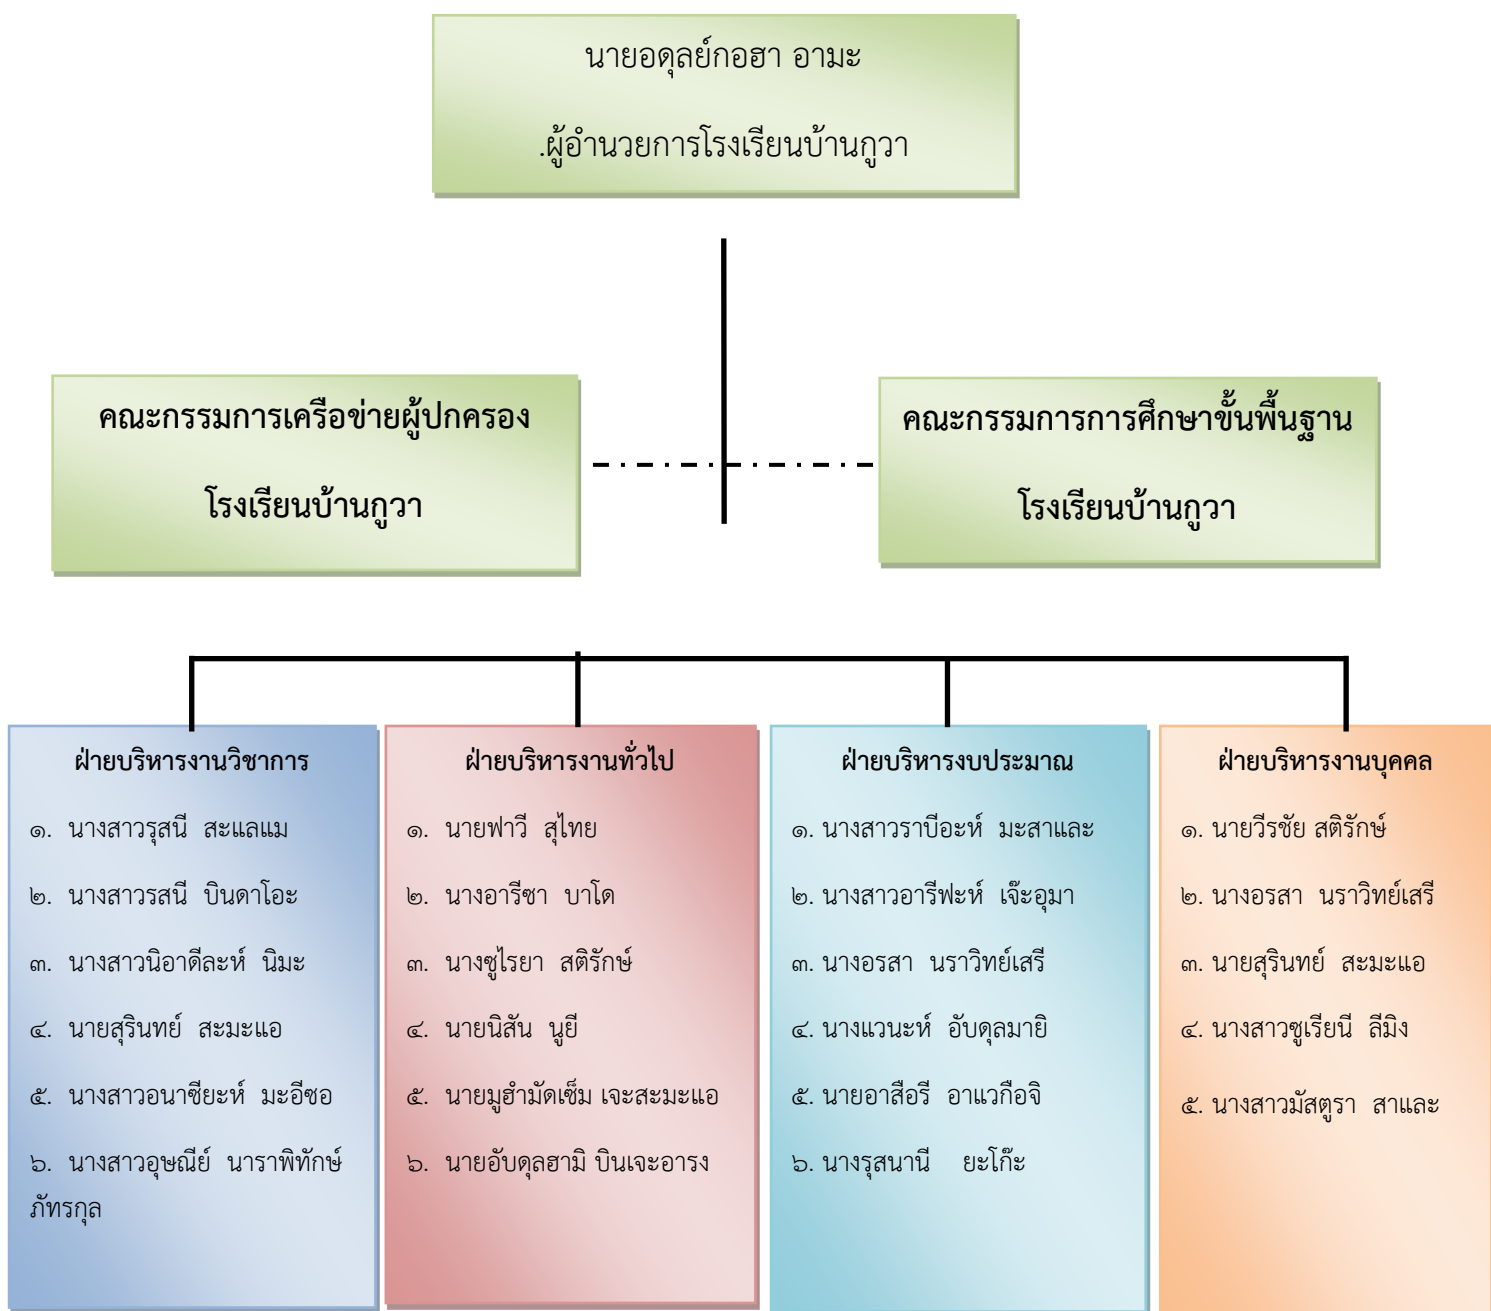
นายอดุลย์กอฮา อามะ

.ผู้อำนวยการโรงเรียนบ้านกูวา

คณะกรรมการเครือข่ายผู้ปกครอง

โรงเรียนบ้านกูวา

คณะกรรมการการศึกษาขั้นพื้นฐาน

โรงเรียนบ้านกูวา

ฝ่ายบริหารงานวิชาการ

๑. นางสาวรุสนี สะแลแม

๒. นางสาวรสนี บินดาโอะ

๓. นางสาวนิอาดีละห์ นิมะ

๔. นายสุรินทย์ สะมะแอ

๕. นางสาวอนาซียะห์ มะอีซอ

๖. นางสาวอุษณีย์ นาราพิทักษ์ภัทรกุล

ฝ่ายบริหารงานทั่วไป

๑. นายฟาวี สุไทย

๒. นางอารีซา บาโด

๓. นางซูไรยา สติรักษ์

๔. นายนิสัน นูยี

๕. นายมูฮำมัดเซ็ม เจะสะมะแอ

๖. นายอับดุลฮามิ บินเจะอารง

ฝ่ายบริหารงบประมาณ

๑. นางสาวราบีอะห์ มะสาและ

๒. นางสาวอารีฟะห์ เจ๊ะอุมา

๓. นางอรสา นราวิทย์เสรี

๔. นางแวนะห์ อับดุลมายิ

๕. นายอาสือรี อาแวกือจิ

๖. นางรุสนานี ยะโก๊ะ

ฝ่ายบริหารงานบุคคล

๑. นายวีรชัย สติรักษ์

๒. นางอรสา นราวิทย์เสรี

๓. นายสุรินทย์ สะมะแอ

๔. นางสาวซูเรียนี ลีมิง

๕. นางสาวมัสตูรา สาและ